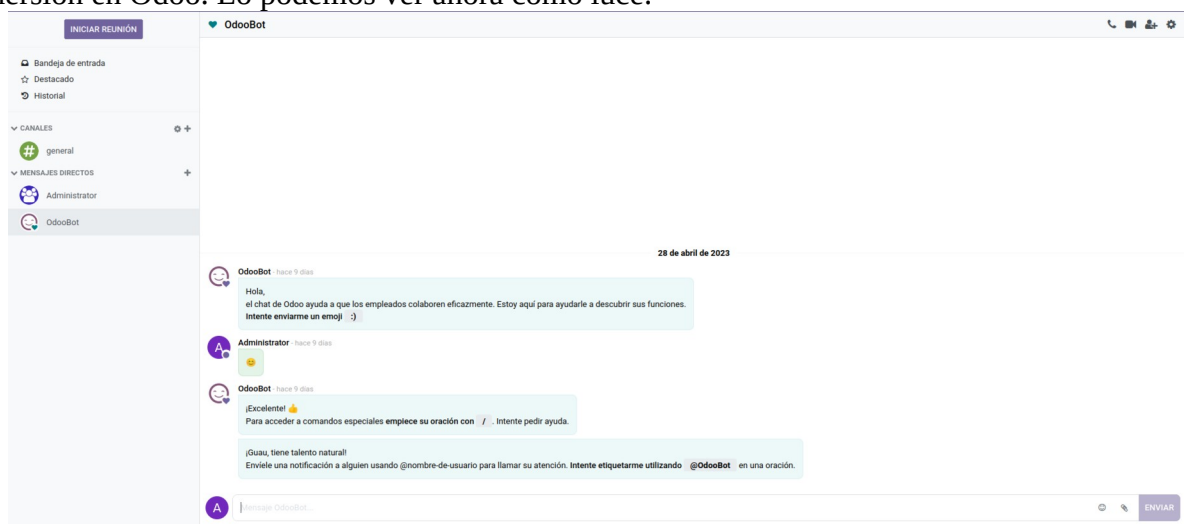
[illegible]ersión en Odoo. Lo podemos ver ahora como luce.

INICIAR REUNIÓN

Bandeja de entrada
Destacado
Historial

CANALES
general
MENSAJES DIRECTOS
Administrator
OdooBot

OdooBot

28 de abril de 2023

OdooBot - hace 9 días
Hola,
el chat de Odoo ayuda a que los empleados colaboren eficazmente. Estoy aquí para ayudarle a descubrir sus funciones.
Intente enviarme un emoji :)

Administrator - hace 9 días

OdooBot - hace 9 días
¡Excelente!
Para acceder a comandos especiales empiece su oración con / . Intente pedir ayuda.

¡Guau, tiene talento natural!
Envíele una notificación a alguien usando @nombre-de-usuario para llamar su atención. Intente etiquetarme utilizando @OdooBot en una oración.

Mensaje OdooBot...
ENVIAR